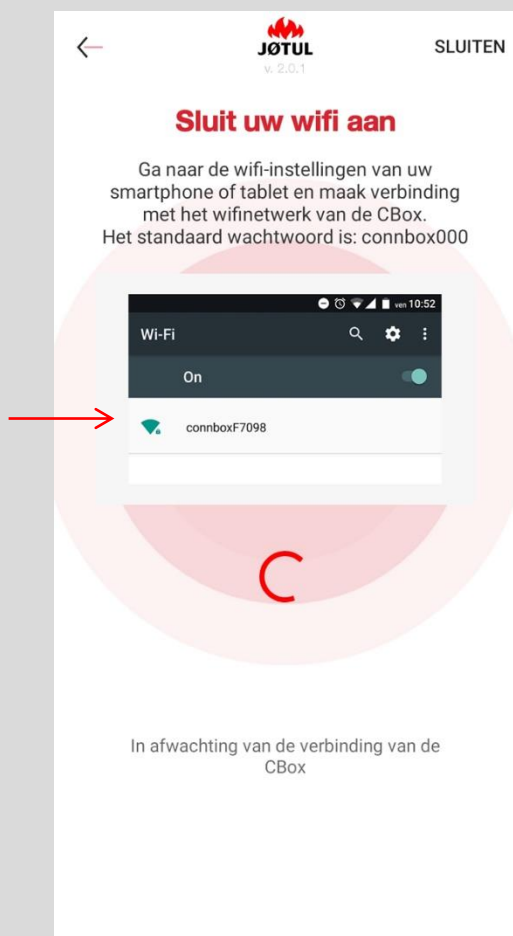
JØTUL
v. 2.0.1
SLUITEN

Sluit uw wifi aan

Ga naar de wifi-instellingen van uw smartphone of tablet en maak verbinding met het wifinetwerk van de CBox.
Het standaard wachtwoord is: connbox000

ven 10:52
Wi-Fi
On
connboxF7098

In afwachting van de verbinding van de CBox